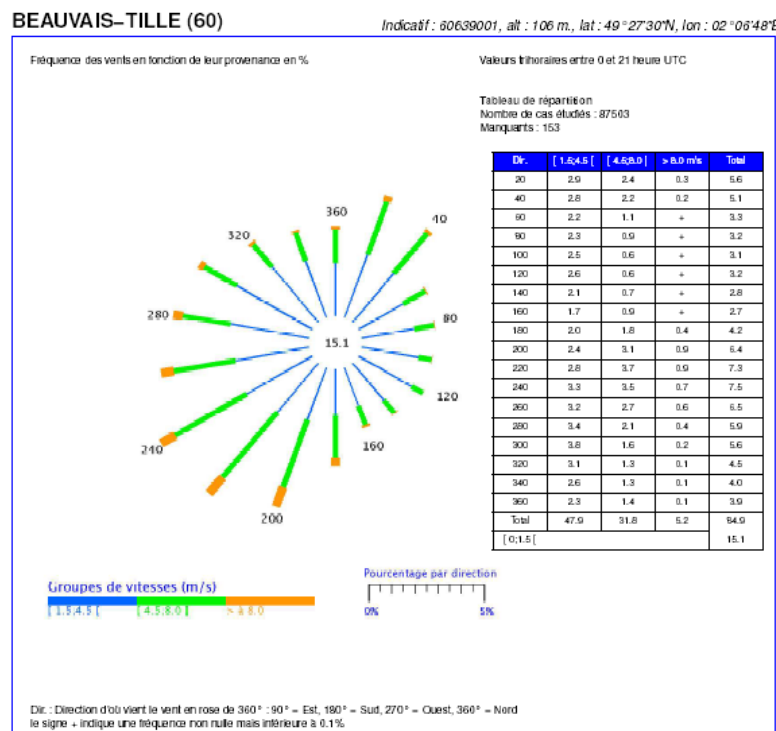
BEAUVAIS–TILLE (60)

Indicatif : 60639001, alt : 106 m., lat : 49°27'30"N, lon : 02°06'48"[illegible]

Fréquence des vents en fonction de leur provenance en %

Valeurs trihoraires entre 0 et 21 heure UTC

Tableau de répartition
Nombre de cas étudiés : 87503
Manquants : 153

| Dir. | [ 1.5;4.5 [ | [ 4.5;8.0 ] | > 8.0 m/s | Total |
|---|---|---|---|---|
| 20 | 2.9 | 2.4 | 0.3 | 5.6 |
| 40 | 2.8 | 2.2 | 0.2 | 5.1 |
| 60 | 2.2 | 1.1 | + | 3.3 |
| 80 | 2.3 | 0.9 | + | 3.2 |
| 100 | 2.5 | 0.6 | + | 3.1 |
| 120 | 2.6 | 0.6 | + | 3.2 |
| 140 | 2.1 | 0.7 | + | 2.8 |
| 160 | 1.7 | 0.9 | + | 2.7 |
| 180 | 2.0 | 1.8 | 0.4 | 4.2 |
| 200 | 2.4 | 3.1 | 0.9 | 6.4 |
| 220 | 2.8 | 3.7 | 0.9 | 7.3 |
| 240 | 3.3 | 3.5 | 0.7 | 7.5 |
| 260 | 3.2 | 2.7 | 0.6 | 6.5 |
| 280 | 3.4 | 2.1 | 0.4 | 5.9 |
| 300 | 3.8 | 1.6 | 0.2 | 5.6 |
| 320 | 3.1 | 1.3 | 0.1 | 4.5 |
| 340 | 2.6 | 1.3 | 0.1 | 4.0 |
| 360 | 2.3 | 1.4 | 0.1 | 3.9 |
| Total | 47.9 | 31.8 | 5.2 | 84.9 |
| [ 0;1.5 [ | | | | 15.1 |

360
40
80
120
160
200
240
280
320
15.1

Groupes de vitesses (m/s)
[ 1.5;4.5 [   [ 4.5;8.0 ]   > à 8.0

Pourcentage par direction
0%   5%

Dir. : Direction d'où vient le vent en rose de 360° : 90° = Est, 180° = Sud, 270° = Ouest, 360° = Nord
le signe + indique une fréquence non nulle mais inférieure à 0.1%